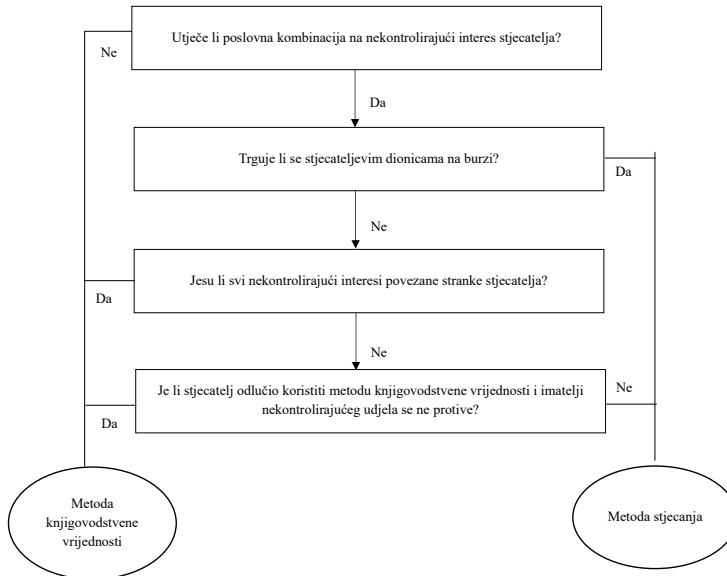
Utječe li poslovna kombinacija na nekontrolirajući interes stjecatelja?

Ne

Da

Trguje li se stjecateljevim dionicama na burzi?

Da

Ne

Jesu li svi nekontrolirajući interesi povezane stranke stjecatelja?

Da

Ne

Je li stjecatelj odlučio koristiti metodu knjigovodstvene vrijednosti i imatelji nekontrolirajućeg udjela se ne protive?

Ne

Da

Metoda knjigovodstvene vrijednosti

Metoda stjecanja